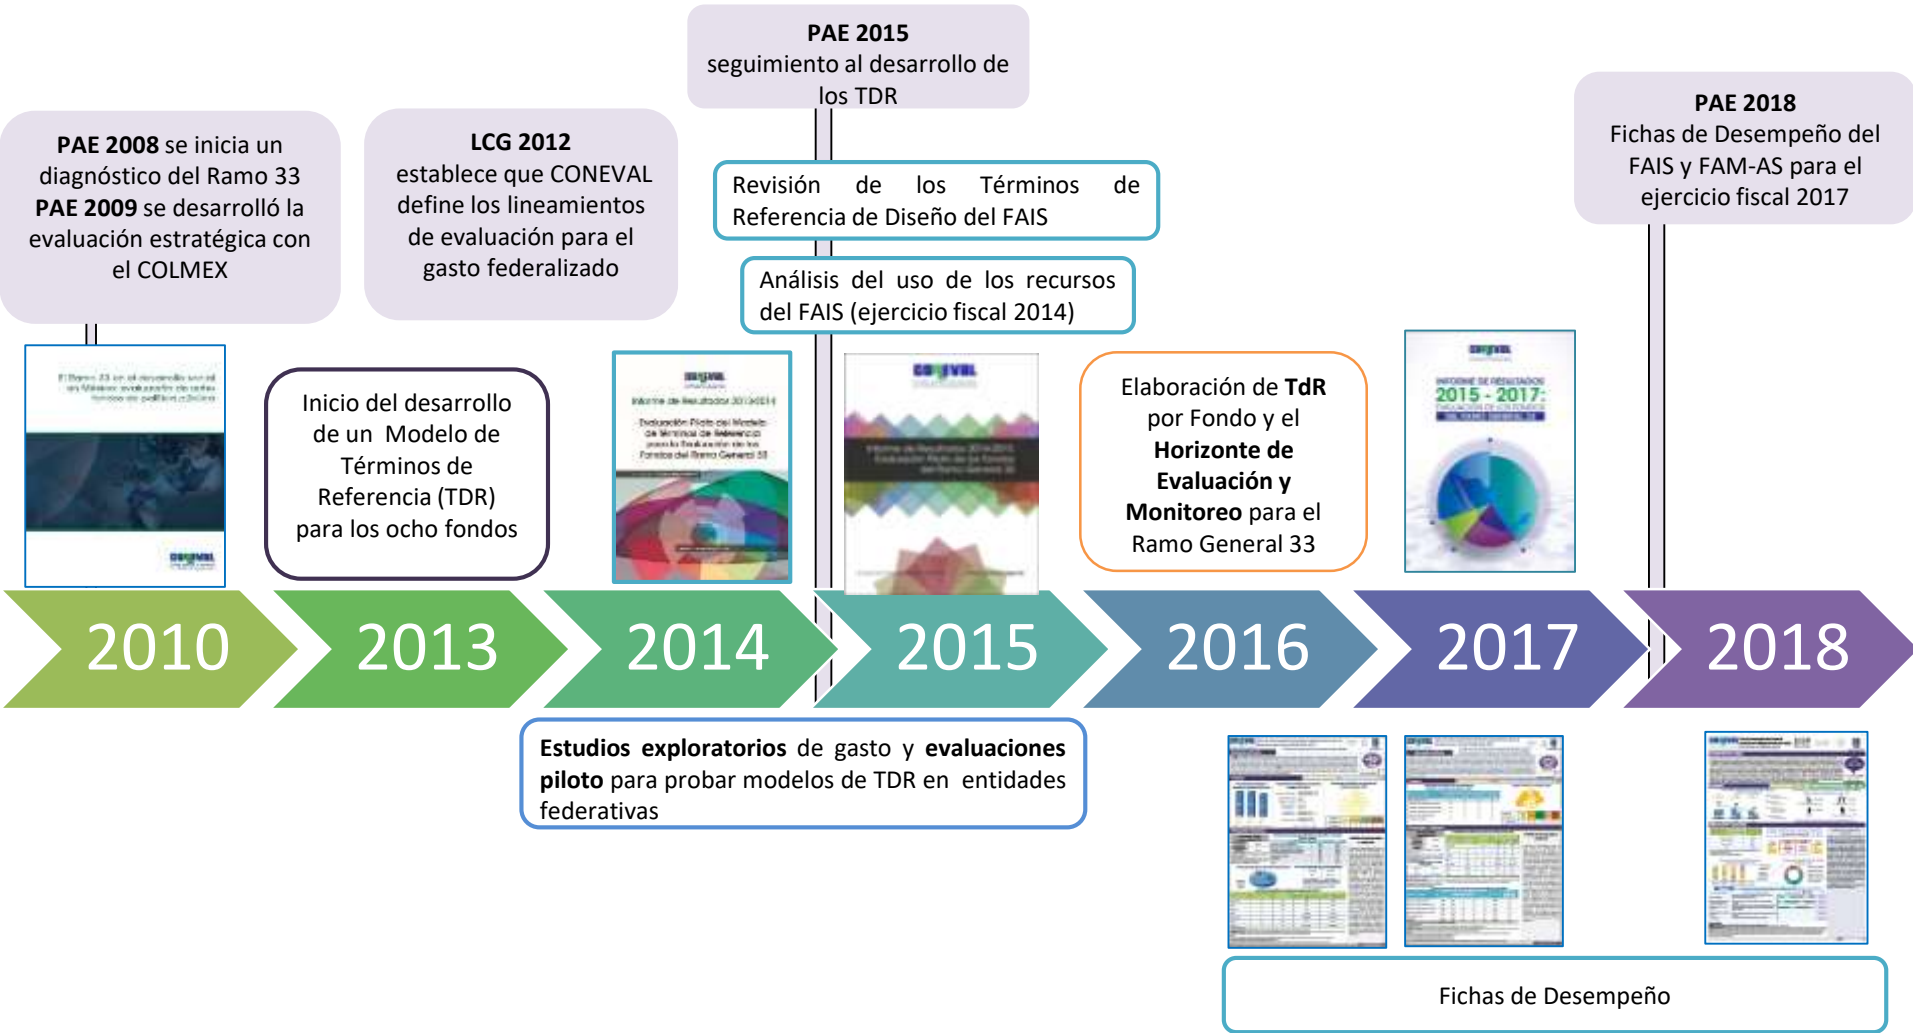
**PAE 2015**
seguimiento al desarrollo de los TDR

**PAE 2008** se inicia un diagnóstico del Ramo 33
**PAE 2009** se desarrolló la evaluación estratégica con el COLMEX

**LCG 2012**
establece que CONEVAL define los lineamientos de evaluación para el gasto federalizado

Revisión de los Términos de Referencia de Diseño del FAIS

**PAE 2018**
Fichas de Desempeño del FAIS y FAM-AS para el ejercicio fiscal 2017

Análisis del uso de los recursos del FAIS (ejercicio fiscal 2014)

Inicio del desarrollo de un Modelo de Términos de Referencia (TDR) para los ocho fondos

Elaboración de **TdR** por Fondo y el **Horizonte de Evaluación y Monitoreo** para el Ramo General 33

2010

2013

2014

2015

2016

2017

2018

**Estudios exploratorios** de gasto y **evaluaciones piloto** para probar modelos de TDR en entidades federativas

Fichas de Desempeño